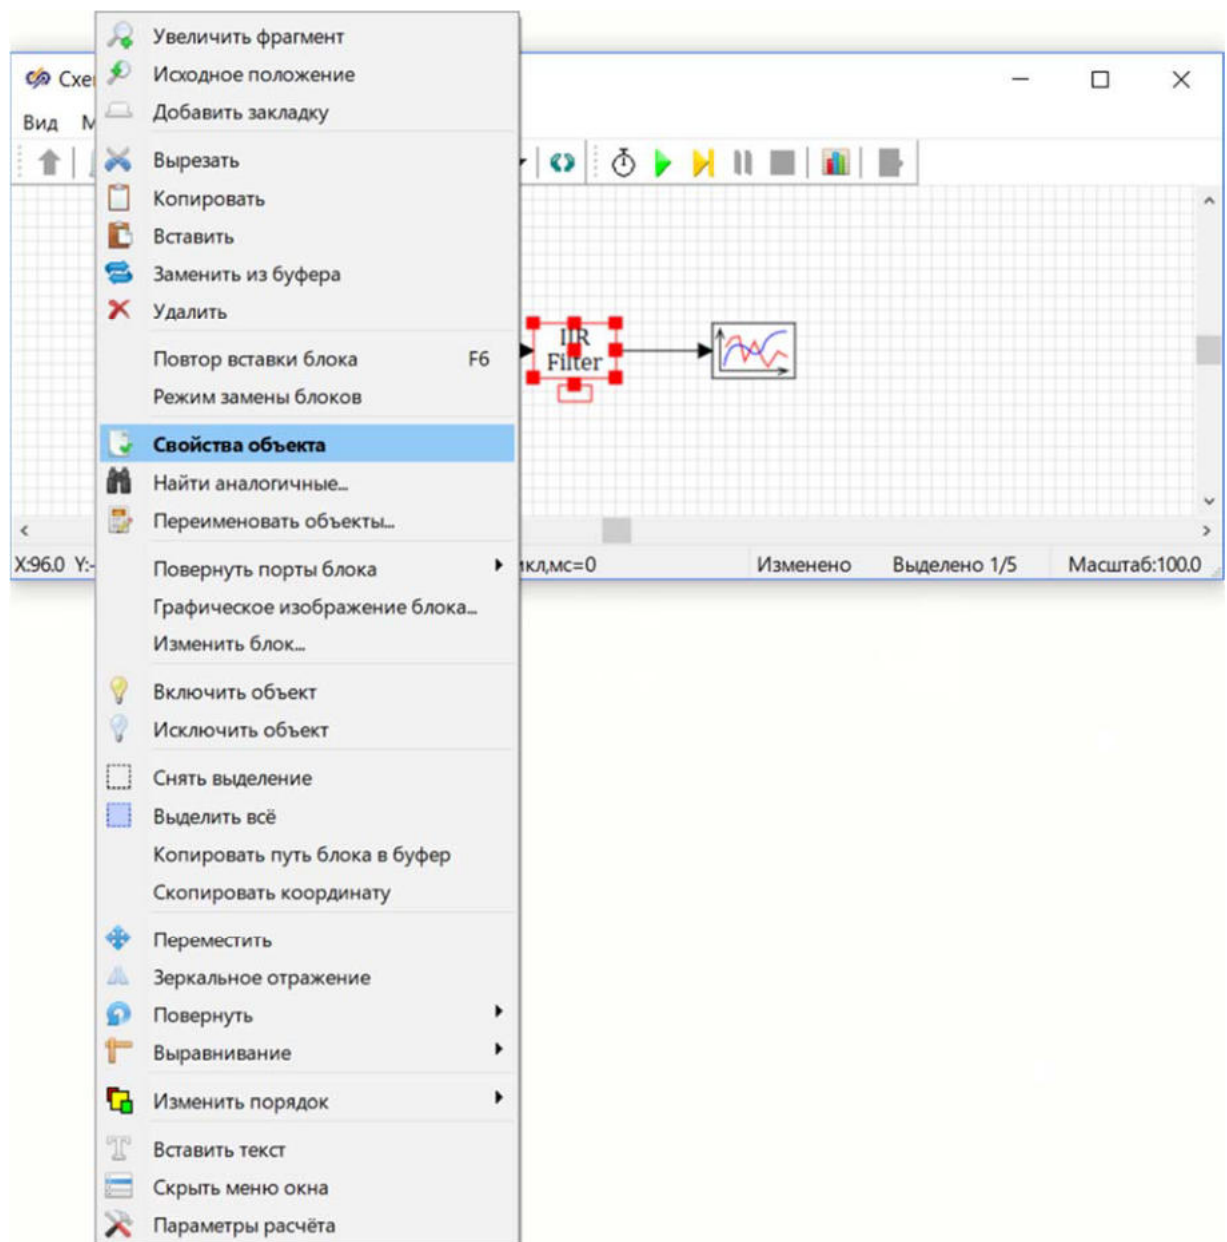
Схе
Вид М

Увеличить фрагмент
Исходное положение
Добавить закладку
Вырезать
Копировать
Вставить
Заменить из буфера
Удалить
Повтор вставки блока F6
Режим замены блоков
Свойства объекта
Найти аналогичные...
Переименовать объекты...
Повернуть порты блока
Графическое изображение блока...
Изменить блок...
Включить объект
Исключить объект
Снять выделение
Выделить всё
Копировать путь блока в буфер
Скопировать координату
Переместить
Зеркальное отражение
Повернуть
Выравнивание
Изменить порядок
Вставить текст
Скрыть меню окна
Параметры расчёта

IIR Filter

X:96.0 Y:- кл,мс=0 Изменено Выделено 1/5 Масштаб:100.0